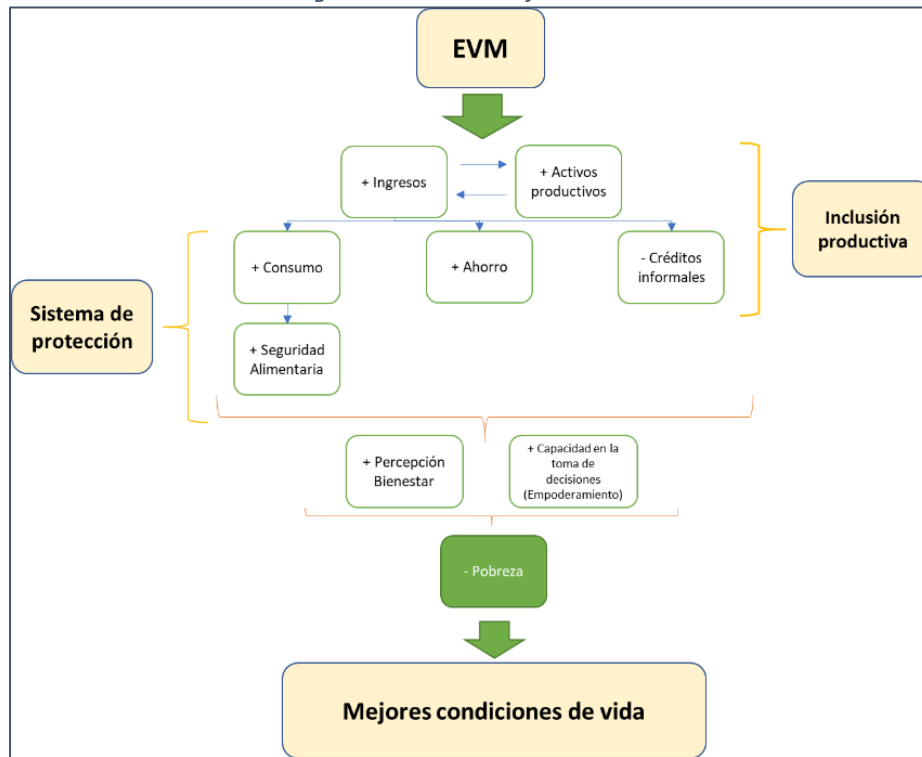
EVM

+ Ingresos

+ Activos productivos

Inclusión productiva

+ Consumo

+ Ahorro

- Créditos informales

Sistema de protección

+ Seguridad Alimentaria

+ Percepción Bienestar

+ Capacidad en la toma de decisiones (Empoderamiento)

- Pobreza

Mejores condiciones de vida